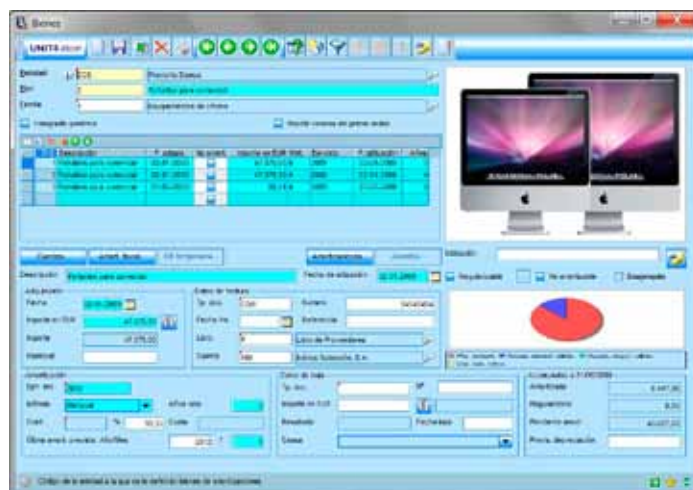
Bienes

UNIT4 ekon

Entidad
Bien
Familia

Integrado patrimonio

Descripción
Fecha de adquisición

Adquisición
Fecha
Importe en EUR
Importe

Datos de factura
Tp. doc.
Número
Fecha fra.
Referencia
Proveedores

Amortización
Sist. amo.
Método
Coef.
Años vida
Fecha de amort.

Datos de baja
Tp. doc.
Importe en EUR
Resultado
Fecha baja
Causa

Acumulados a 31/12/2008
Amortizado
Pendiente amort.

Amortizaciones
Ubicación
Amortizable
No amortizable
Desactivado

Código de la entidad a la que va a definir bienes de amortizaciones